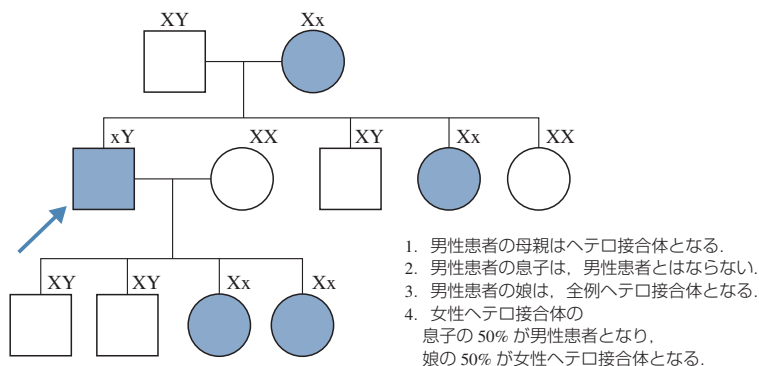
XY
Xx
xY
XX
XY
Xx
XX
XY
XY
Xx
Xx

1. 男性患者の母親はヘテロ接合体となる．
2. 男性患者の息子は，男性患者とはならない．
3. 男性患者の娘は，全例ヘテロ接合体となる．
4. 女性ヘテロ接合体の
息子の 50% が男性患者となり，
娘の 50% が女性ヘテロ接合体となる．